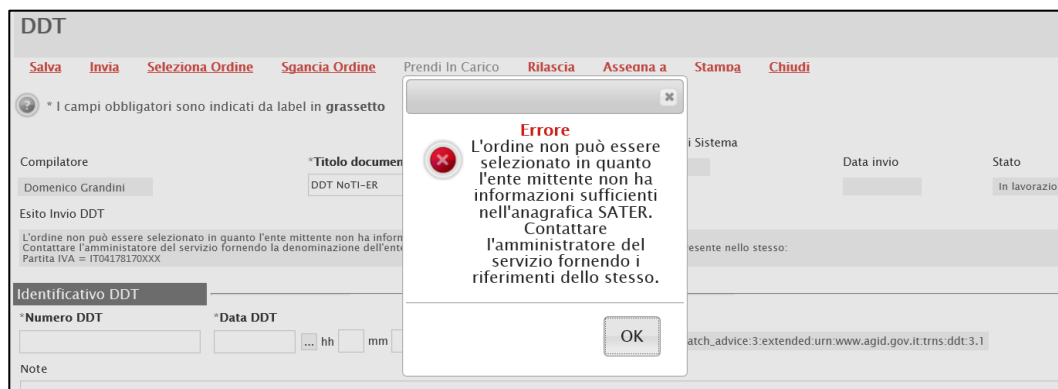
DDT

Salva Invia Seleziona Ordine Sgancia Ordine Prendi In Carico Rilascia Assegna a Stampa Chiudi

* I campi obbligatori sono indicati da label in **grassetto**

Compilatore

Domenico Grandini

*Titolo documen

DDT NoTI-ER

i Sistema

Data invio

Stato

In lavorazio

Esito Invio DDT

L'ordine non può essere selezionato in quanto l'ente mittente non ha infor
Contattare l'amministratore del servizio fornendo la denominazione dell'ent
Partita IVA = IT04178170XXX

esente nello stesso:

Identificativo DDT

*Numero DDT

*Data DDT

... hh mm

atch_advice:3:extended:urn:www.agid.gov.it:trns:ddt:3.1

Note

×

Errore
L'ordine non può essere selezionato in quanto l'ente mittente non ha informazioni sufficienti nell'anagrafica SATER. Contattare l'amministratore del servizio fornendo i riferimenti dello stesso.

OK